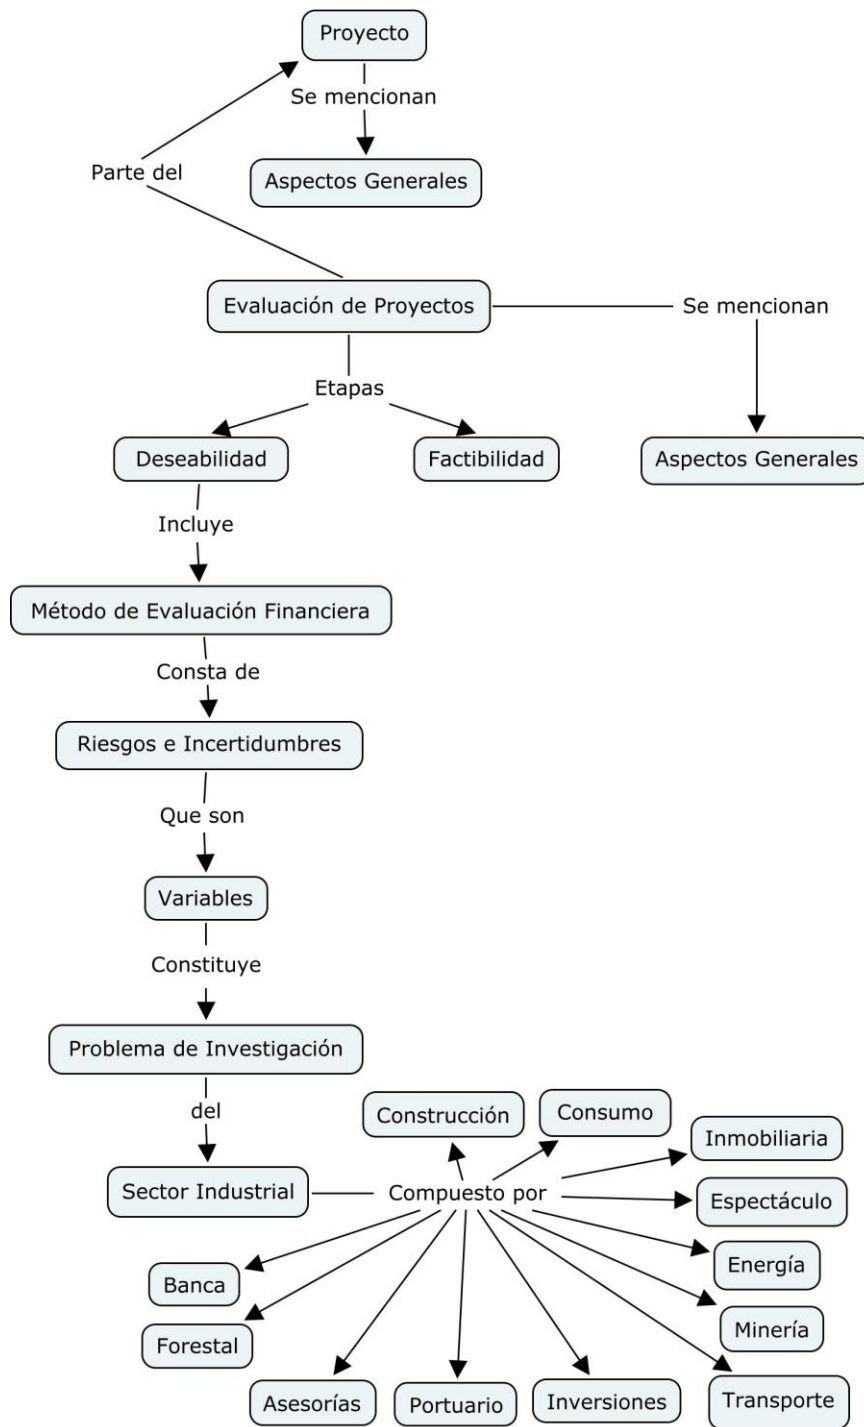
Proyecto

Se mencionan

Aspectos Generales

Parte del

Evaluación de Proyectos

Se mencionan

Etapas

Deseabilidad

Factibilidad

Aspectos Generales

Incluye

Método de Evaluación Financiera

Consta de

Riesgos e Incertidumbres

Que son

Variables

Constituye

Problema de Investigación

del

Sector Industrial

Compuesto por

Construcción

Consumo

Inmobiliaria

Espectáculo

Energía

Minería

Transporte

Inversiones

Portuario

Asesorías

Forestal

Banca